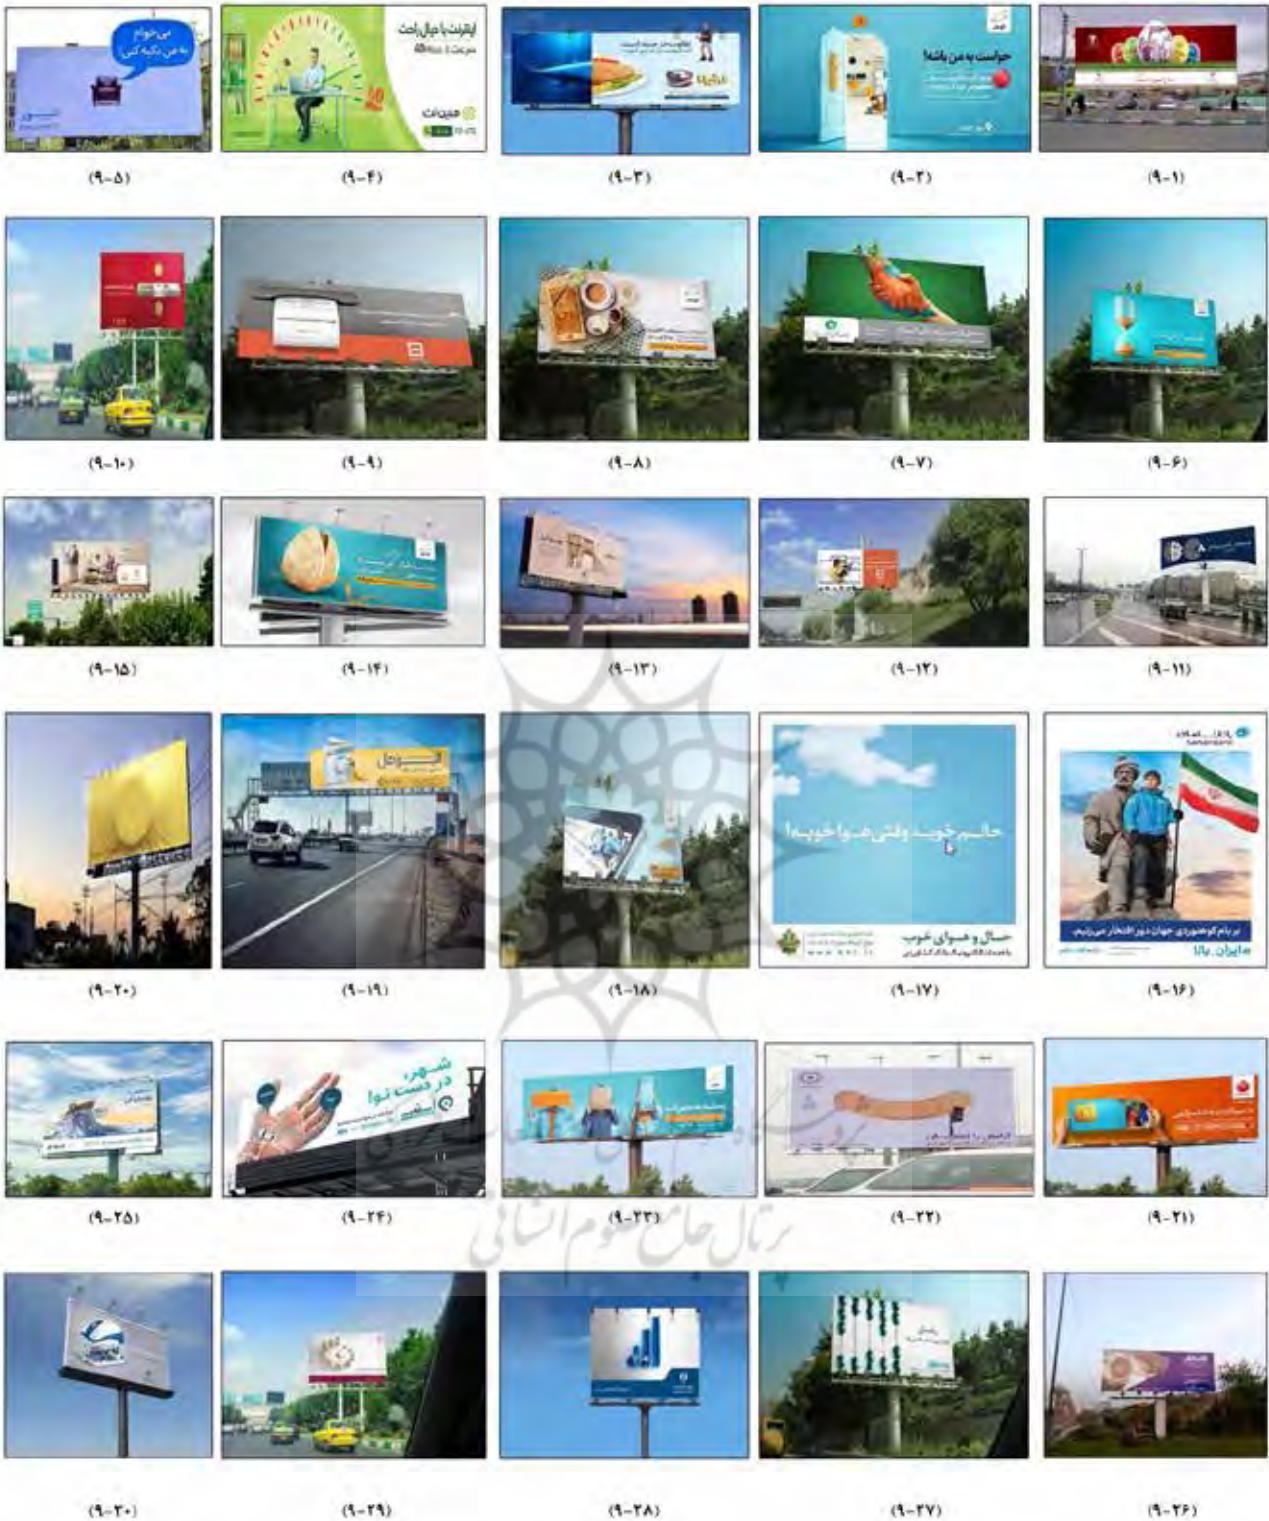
می‌خوام به من تکیه کنی!

اینترنت با خیال راحت

حواست به من باشه!

(۹-۵) (۹-۴) (۹-۳) (۹-۲) (۹-۱)

(۹-۱۰) (۹-۹) (۹-۸) (۹-۷) (۹-۶)

(۹-۱۵) (۹-۱۴) (۹-۱۳) (۹-۱۲) (۹-۱۱)

حالم خوبه وقتی هوا خوبه!

حال و هوای خوب

بر بام کوهنوردی جهان دور افتخار می‌زنیم

ما ایران بالا

(۹-۲۰) (۹-۱۹) (۹-۱۸) (۹-۱۷) (۹-۱۶)

شهر، در دست نوا

(۹-۲۵) (۹-۲۴) (۹-۲۳) (۹-۲۲) (۹-۲۱)

(۹-۳۰) (۹-۲۹) (۹-۲۸) (۹-۲۷) (۹-۲۶)

پرتال جامع علوم انسانی